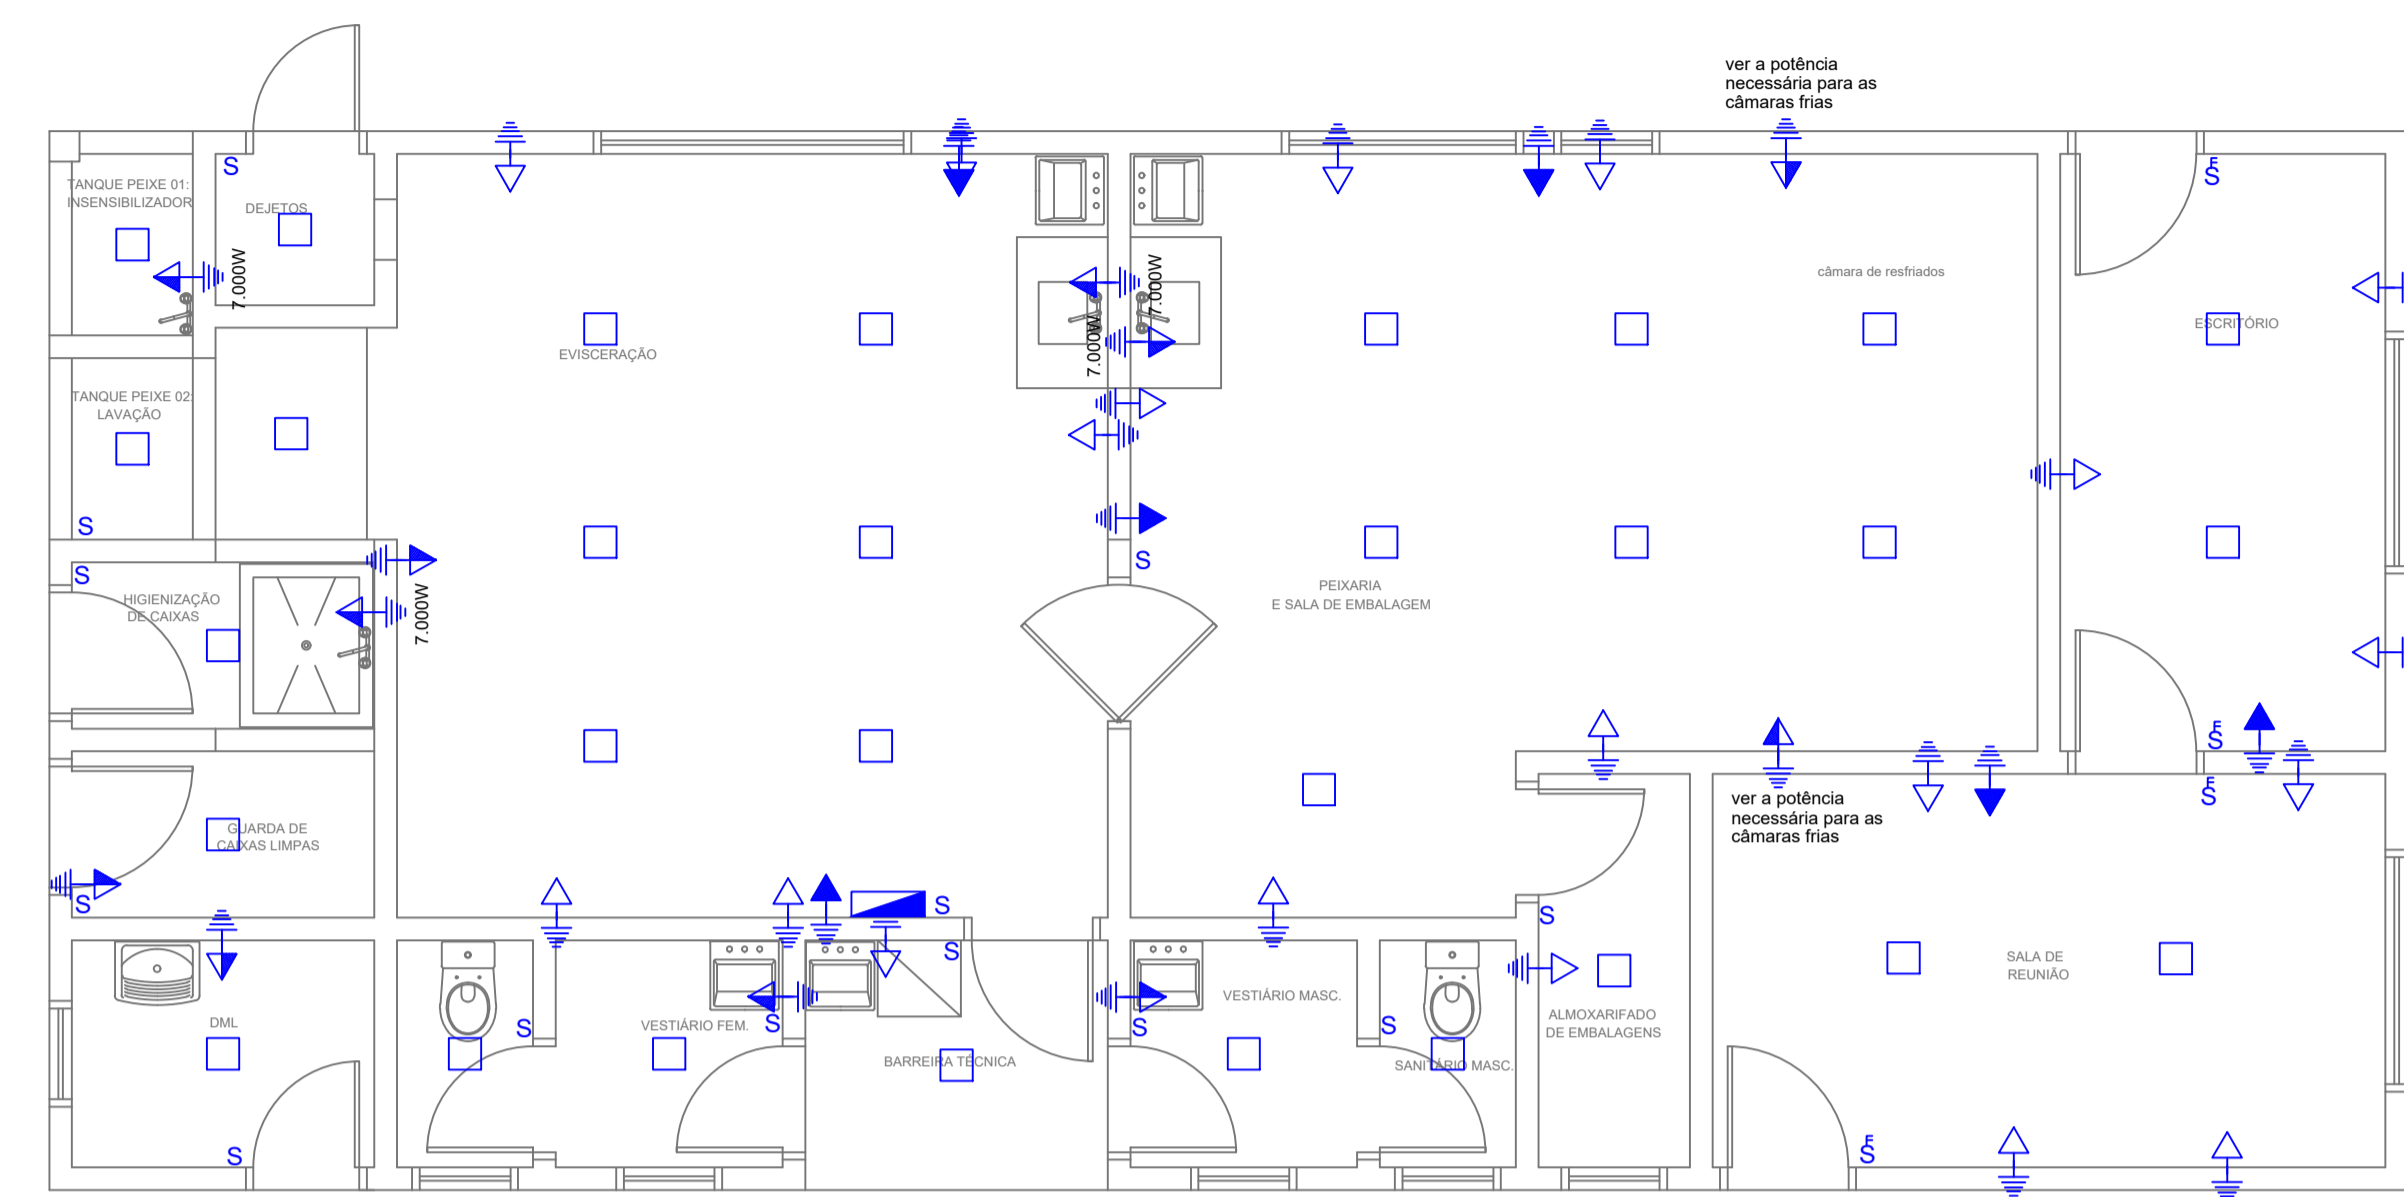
ver a potência necessária para as câmaras frias

TANQUE PEIXE 01: INSENSIBILIZADOR

DEJETOS

S

7.000W

TANQUE PEIXE 02: LAVAÇÃO

S

EVISCERAÇÃO

7.000W

7.000W

câmara de resfriados

S

ESCRITÓRIO

S

HIGIENIZAÇÃO DE CAIXAS

7.000W

S

PEIXARIA E SALA DE EMBALAGEM

S

GUARDA DE CAIXAS LIMPAS

S

ver a potência necessária para as câmaras frias

S

S

S

S

S

DML

S

VESTIÁRIO FEM.

S

BARREIRA TÉCNICA

S

VESTIÁRIO MASC.

S

SANITÁRIO MASC.

ALMOXARIFADO DE EMBALAGENS

SALA DE REUNIÃO

S

S